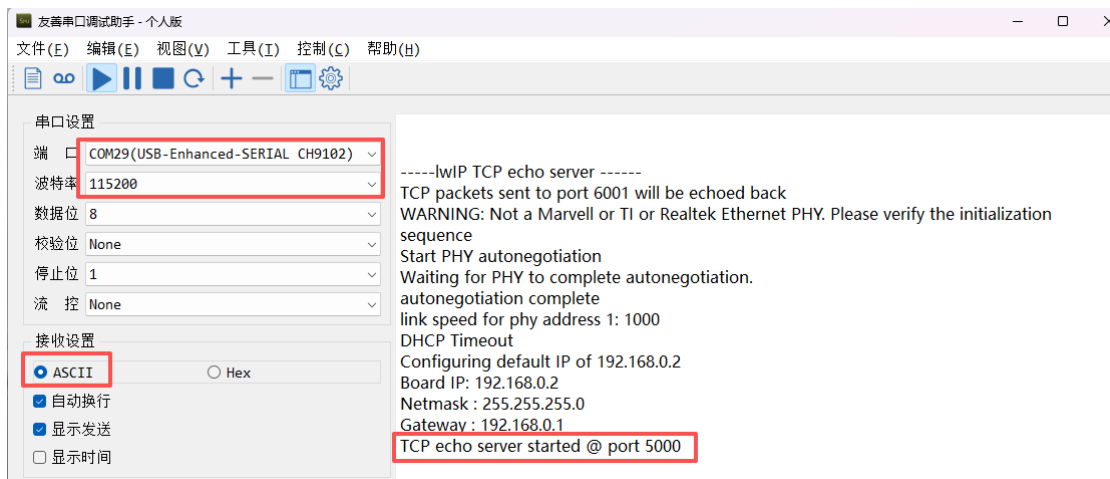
友善串口调试助手 - 个人版

文件(F) 编辑(E) 视图(V) 工具(T) 控制(C) 帮助(H)

串口设置

端 口 COM29(USB-Enhanced-SERIAL CH9102)

波特率 115200

数据位 8

校验位 None

停止位 1

流 控 None

接收设置

ASCII Hex

自动换行

显示发送

显示时间

-----lwIP TCP echo server ------
TCP packets sent to port 6001 will be echoed back
WARNING: Not a Marvell or TI or Realtek Ethernet PHY. Please verify the initialization sequence
Start PHY autonegotiation
Waiting for PHY to complete autonegotiation.
autonegotiation complete
link speed for phy address 1: 1000
DHCP Timeout
Configuring default IP of 192.168.0.2
Board IP: 192.168.0.2
Netmask : 255.255.255.0
Gateway : 192.168.0.1
TCP echo server started @ port 5000